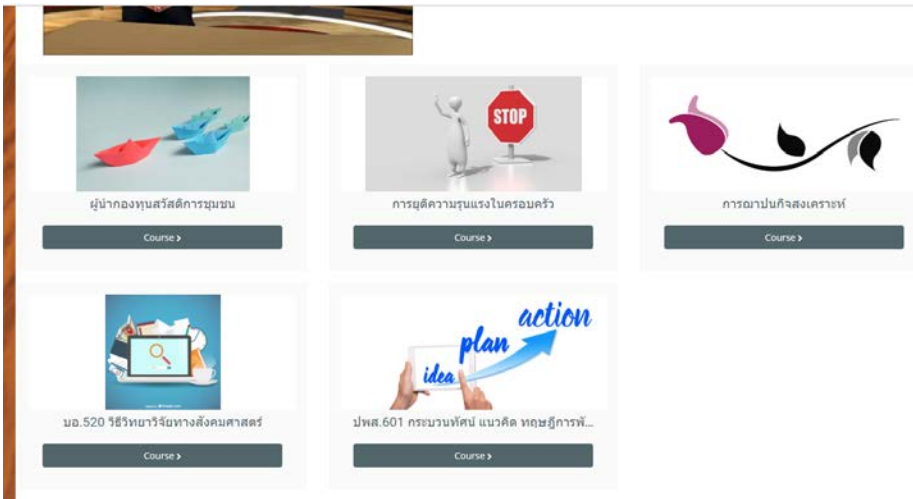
STOP

ผู้นำกองทุนสวัสดิการชุมชน

Course ›

การยุติความรุนแรงในครอบครัว

Course ›

การฌาปนกิจสงเคราะห์

Course ›

บอ.520 วิธีวิทยาวิจัยทางสังคมศาสตร์

Course ›

action
plan
idea

ปพส.601 กระบวนทัศน์ แนวคิด ทฤษฎีการพั...

Course ›